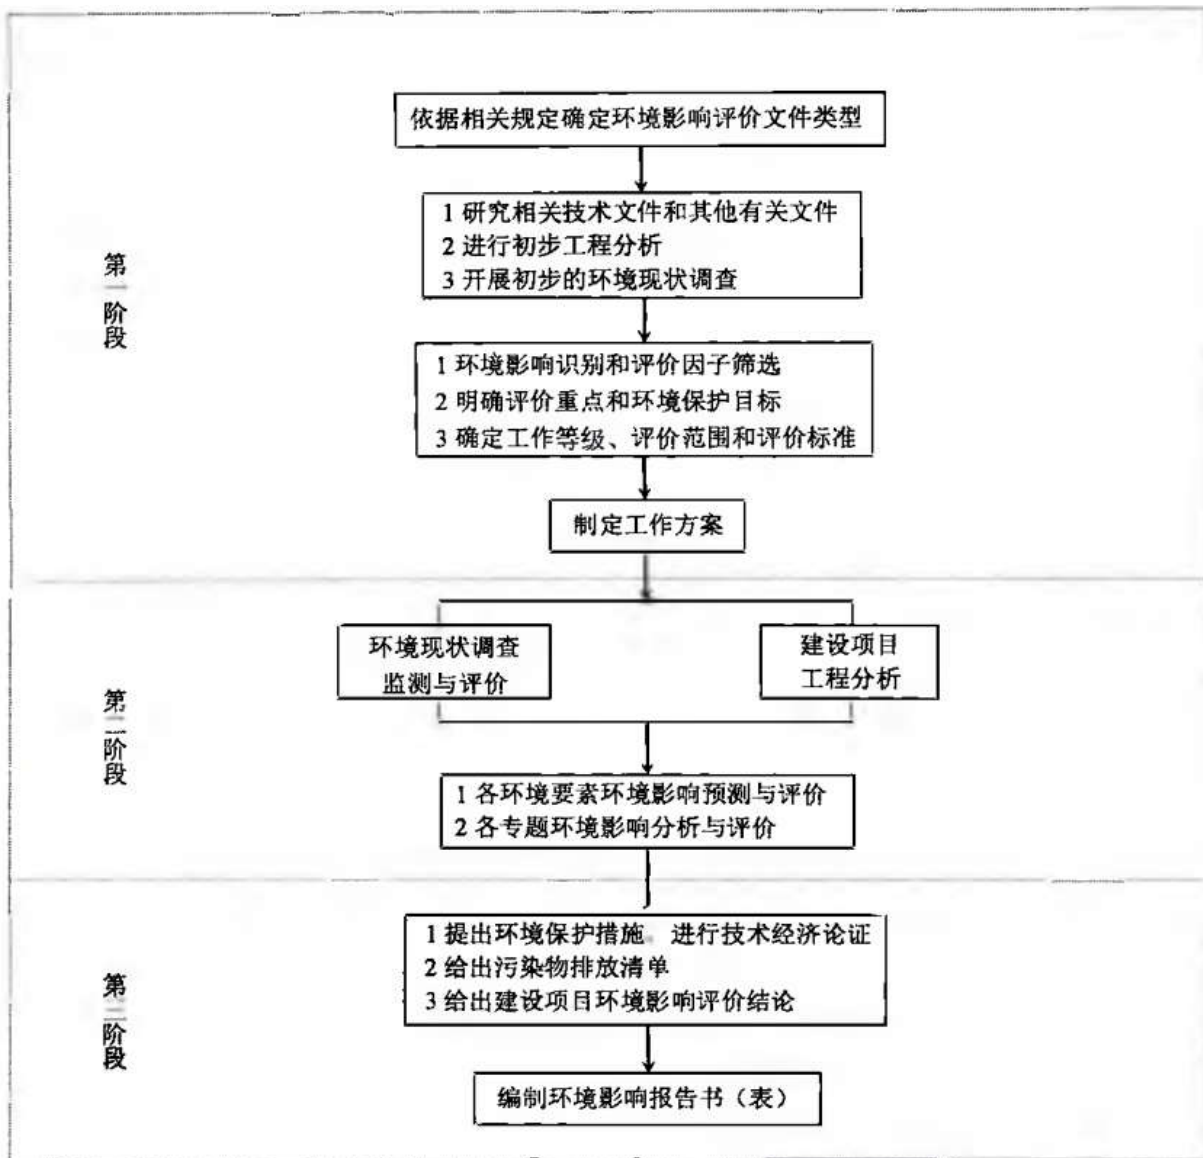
第一阶段

依据相关规定确定环境影响评价文件类型

1 研究相关技术文件和其他有关文件
2 进行初步工程分析
3 开展初步的环境现状调查

1 环境影响识别和评价因子筛选
2 明确评价重点和环境保护目标
3 确定工作等级、评价范围和评价标准

制定工作方案

第二阶段

环境现状调查
监测与评价

建设项目
工程分析

1 各环境要素环境影响预测与评价
2 各专题环境影响分析与评价

第三阶段

1 提出环境保护措施，进行技术经济论证
2 给出污染物排放清单
3 给出建设项目环境影响评价结论

编制环境影响报告书（表）